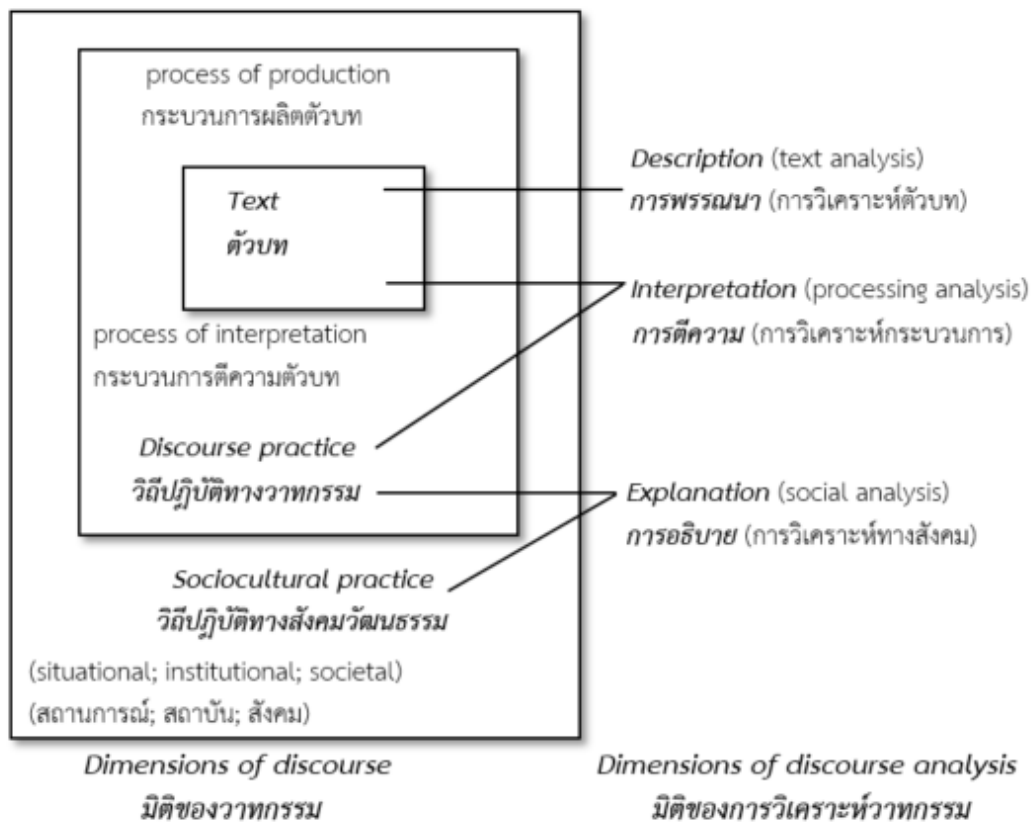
process of production
กระบวนการผลิตตัวบท

Text
ตัวบท

process of interpretation
กระบวนการตีความตัวบท

Discourse practice
วิถีปฏิบัติทางวาทกรรม

Sociocultural practice
วิถีปฏิบัติทางสังคมวัฒนธรรม

(situational; institutional; societal)
(สถานการณ์; สถาบัน; สังคม)

Description (text analysis)
การพรรณนา (การวิเคราะห์ตัวบท)

Interpretation (processing analysis)
การตีความ (การวิเคราะห์กระบวนการ)

Explanation (social analysis)
การอธิบาย (การวิเคราะห์ทางสังคม)

Dimensions of discourse
มิติของวาทกรรม

Dimensions of discourse analysis
มิติของการวิเคราะห์วาทกรรม